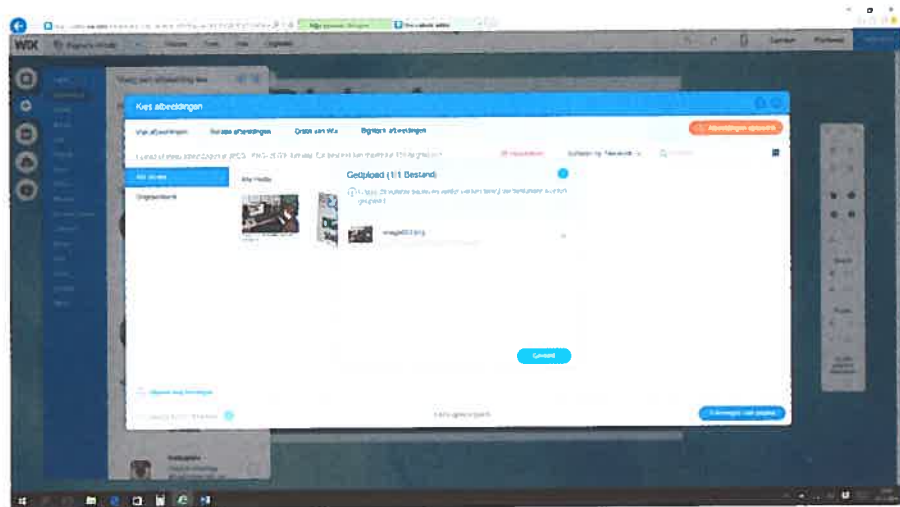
WIX

Kies afbeeldingen

Mijn afbeeldingen   Gratis afbeeldingen   Photos van Wix   Bigstock afbeeldingen

Afbeeldingen uploaden

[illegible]

Alle media

Alle media

Uploadstatus

Geüpload (1/1 Bestand)

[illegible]

image003.png

Gereed

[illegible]

Toevoegen aan pagina